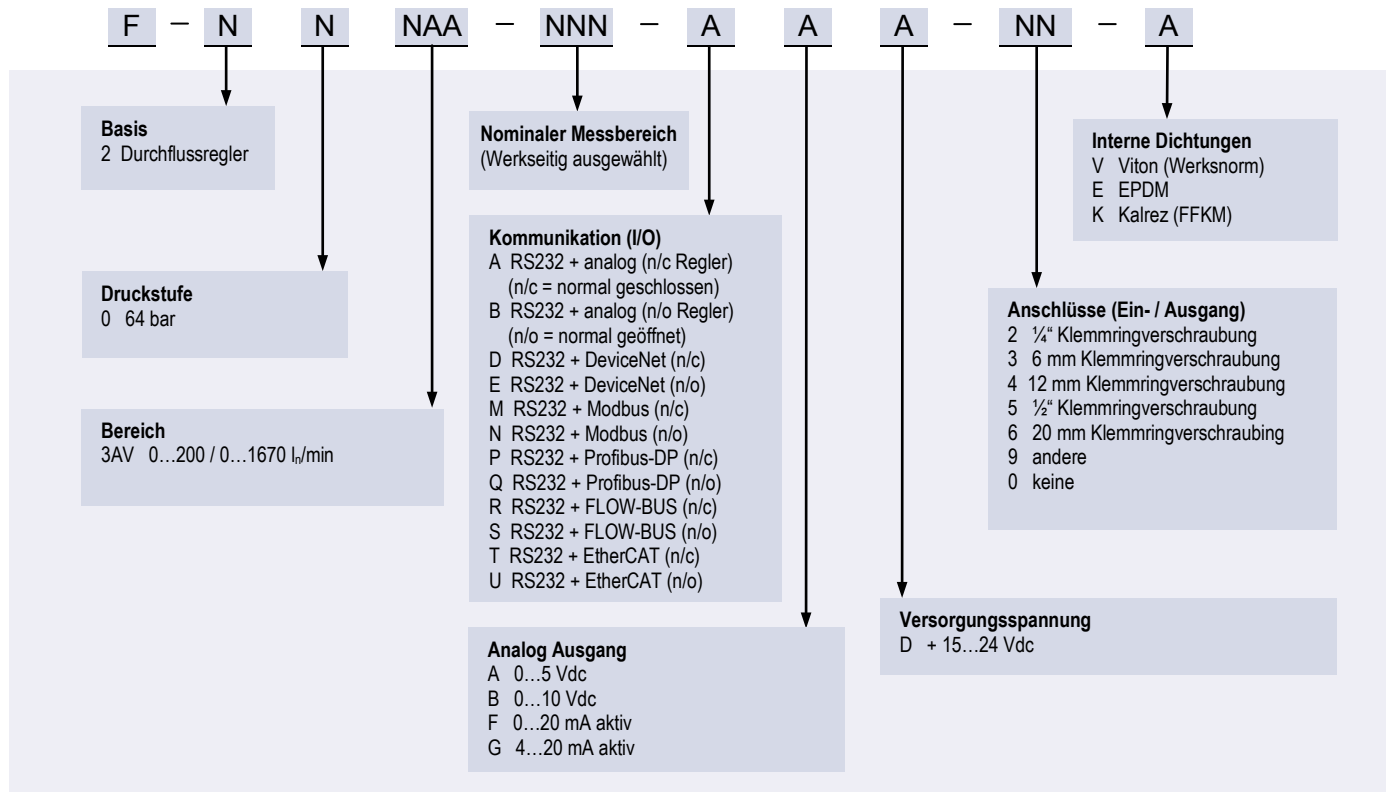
F – N N NAA – NNN – A A A – NN – A

**Basis**
2 Durchflussregler

**Druckstufe**
0 64 bar

**Bereich**
3AV 0…200 / 0…1670 $l_n$/min

**Nominaler Messbereich**
(Werkseitig ausgewählt)

**Kommunikation (I/O)**
A RS232 + analog (n/c Regler)
(n/c = normal geschlossen)
B RS232 + analog (n/o Regler)
(n/o = normal geöffnet)
D RS232 + DeviceNet (n/c)
E RS232 + DeviceNet (n/o)
M RS232 + Modbus (n/c)
N RS232 + Modbus (n/o)
P RS232 + Profibus-DP (n/c)
Q RS232 + Profibus-DP (n/o)
R RS232 + FLOW-BUS (n/c)
S RS232 + FLOW-BUS (n/o)
T RS232 + EtherCAT (n/c)
U RS232 + EtherCAT (n/o)

**Analog Ausgang**
A 0…5 Vdc
B 0…10 Vdc
F 0…20 mA aktiv
G 4…20 mA aktiv

**Interne Dichtungen**
V Viton (Werksnorm)
E EPDM
K Kalrez (FFKM)

**Anschlüsse (Ein- / Ausgang)**
2 ¼“ Klemmringverschraubung
3 6 mm Klemmringverschraubung
4 12 mm Klemmringverschraubung
5 ½“ Klemmringverschraubung
6 20 mm Klemmringverschraubing
9 andere
0 keine

**Versorgungsspannung**
D + 15…24 Vdc